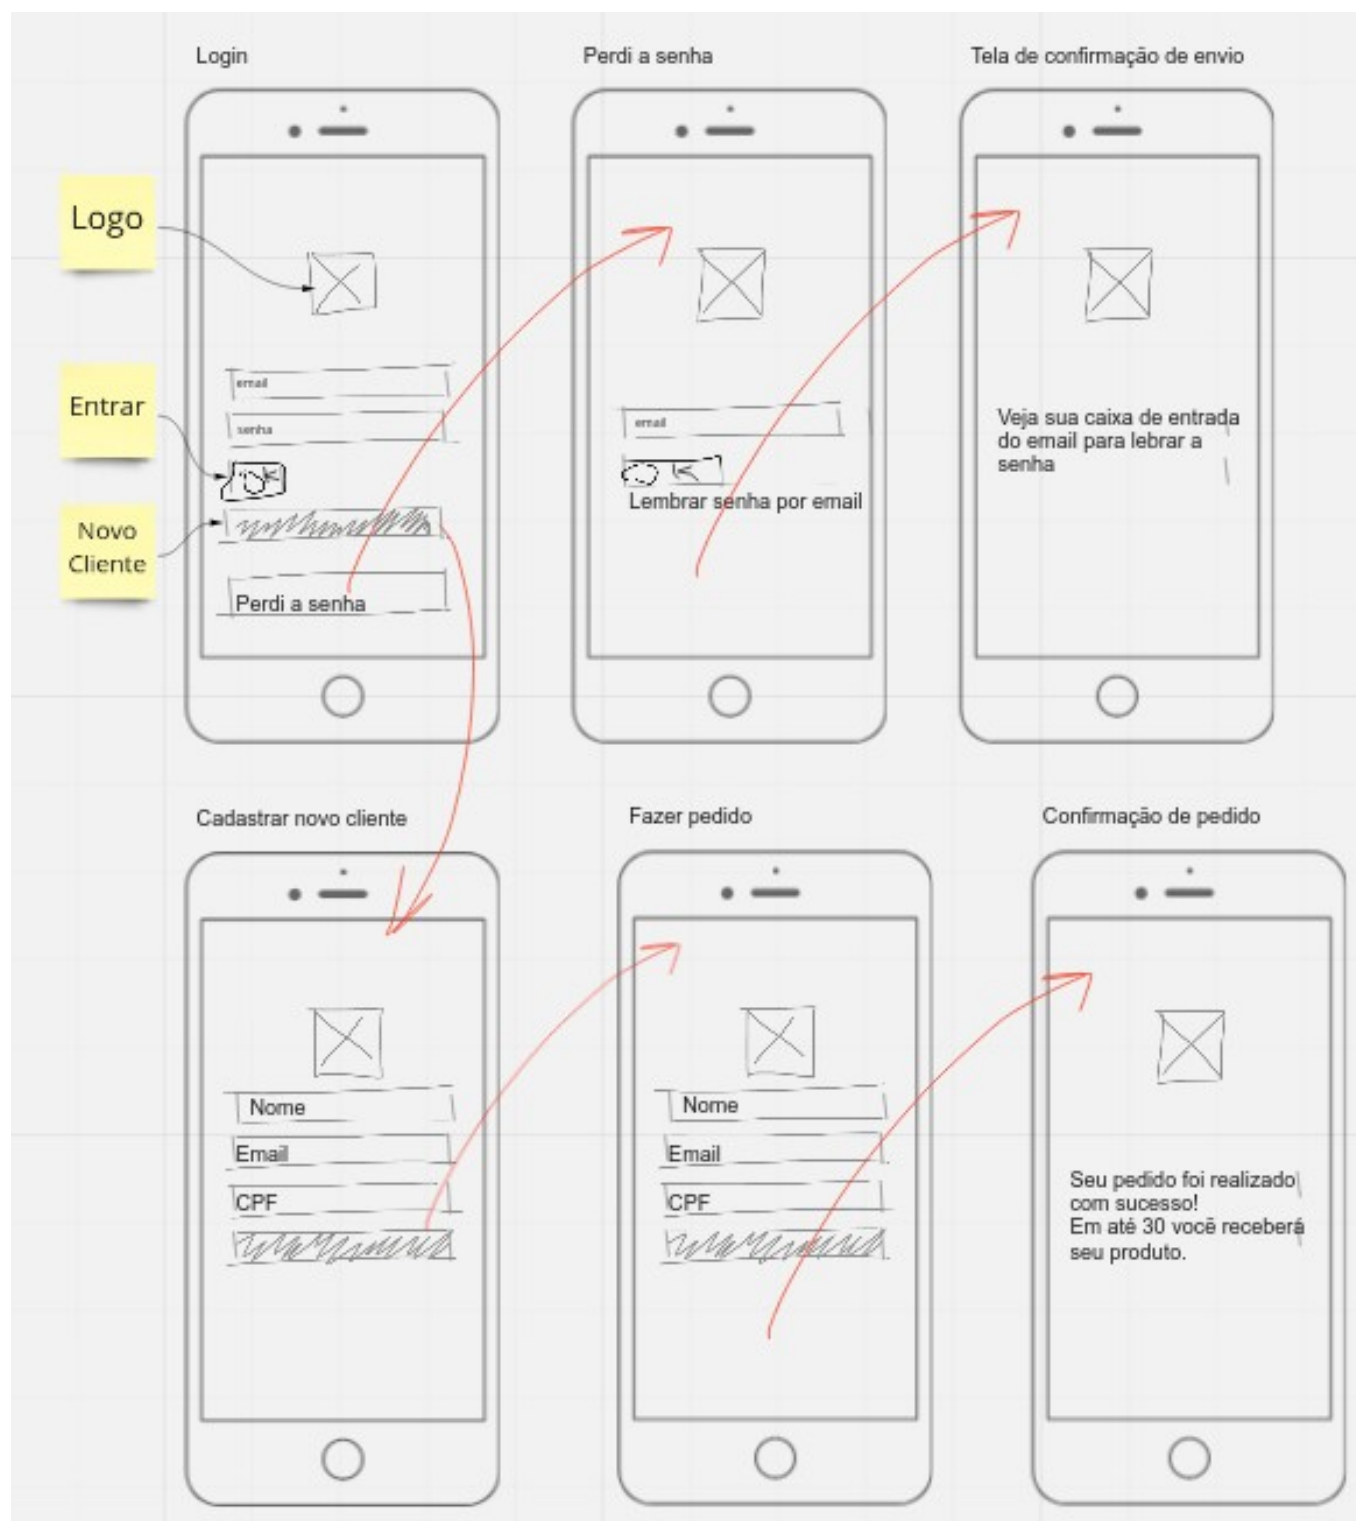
Login

Perdi a senha

Tela de confirmação de envio

Logo

Entrar

Novo Cliente

email

senha

OK

Perdi a senha

email

Lembrar senha por email

Veja sua caixa de entrada do email para lebrar a senha

Cadastrar novo cliente

Fazer pedido

Confirmação de pedido

Nome

Email

CPF

Nome

Email

CPF

Seu pedido foi realizado com sucesso!
Em até 30 você receberá seu produto.